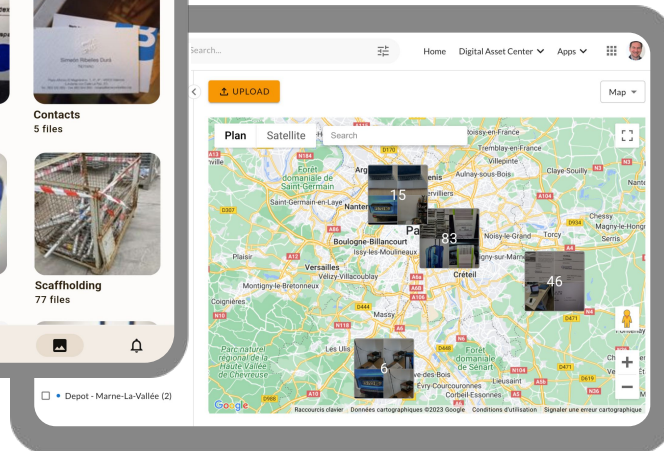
Contacts
5 files

Scaffholding
77 files

Search...
Home Digital Asset Center Apps

UPLOAD

Map

Plan Satellite Search

15
83
46
6

Argenteuil
Saint-Denis
Aulnay-sous-Bois
Le Blanc-Mesnil
Tremblay-en-France
Roissy-en-France
Villepinte
Claye-Souilly
Forêt domaniale de Saint-Germain
Saint-Germain-en-Laye
Nanterre
Paris
Noisy-le-Grand
Torcy
Chessy
Magny-le-Hongre
Serris
Boulogne-Billancourt
Issy-les-Moulineaux
Plaisir
Versailles
Vélizy-Villacoublay
Créteil
Montigny-le-Bretonneux
Coignières
Massy
Les Ulis
Parc naturel régional de la Haute Vallée de Chevreuse
Forêt domaniale de Sénart
Évry-Courcouronnes
Corbeil-Essonnes
Lieusaint

Depot - Marne-La-Vallée (2)

Google
Raccourcis clavier Données cartographiques ©2023 Google Conditions d'utilisation Signaler une erreur cartographique